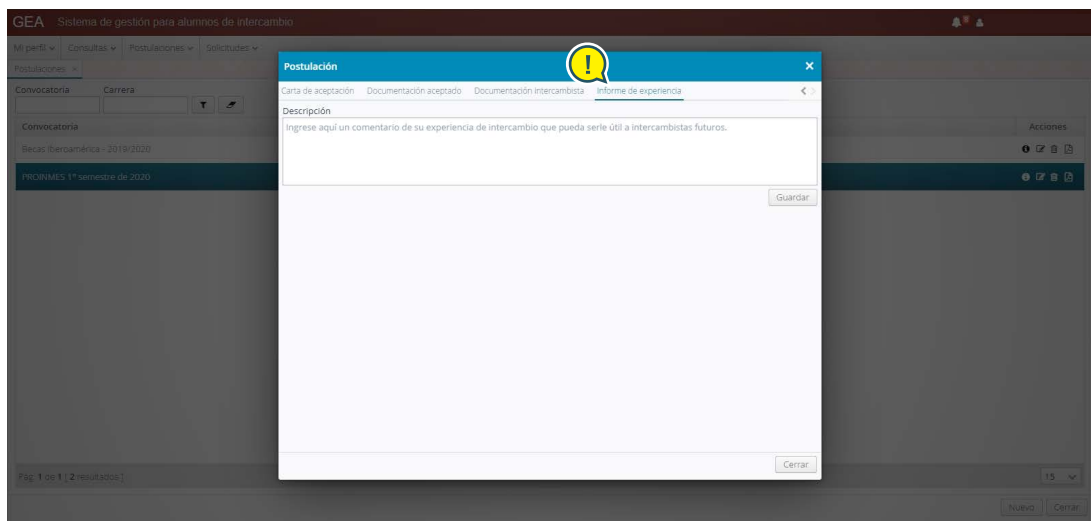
GEA Sistema de gestión para alumnos de intercambio

Mi perfil Consultas Postulaciones Solicitudes

Postulaciones ×

Convocatoria Carrera

Convocatoria

Becas Iberoamérica - 2019/2020

PROINMES 1° semestre de 2020

Acciones

Pág. 1 de 1 | 2 resultados |

15

Nuevo Cerrar

Postulación ×

!

Carta de aceptación Documentación aceptado Documentación intercambista Informe de experiencia

Descripción

Ingrese aquí un comentario de su experiencia de intercambio que pueda serle útil a intercambistas futuros.

Guardar

Cerrar